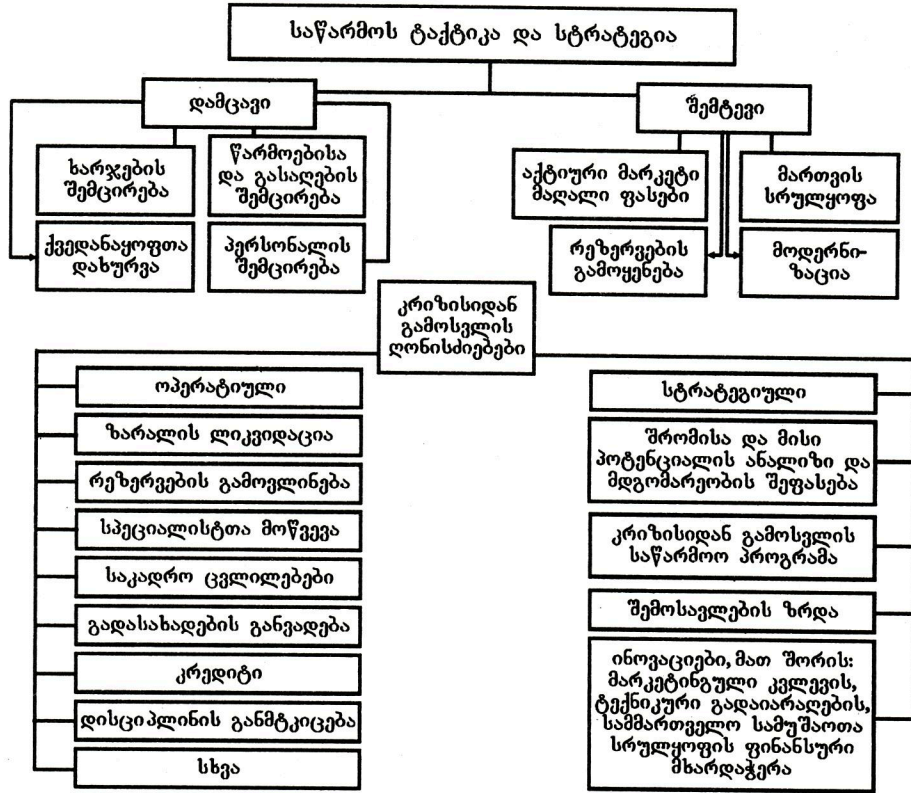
საწარმოს ტაქტიკა და სტრატეგია

დამცავი

ხარჯების შემცირება

წარმოებისა და გასაღების შემცირება

ქვედანაყოფთა დახურვა

პერსონალის შემცირება

შემტევი

აქტიური მარკეტი მაღალი ფასები

მართვის სრულყოფა

რეზერვების გამოყენება

მოდერნიზაცია

კრიზისიდან გამოსვლის ღონისძიებები

ოპერატიული

ზარალის ლიკვიდაცია

რეზერვების გამოვლინება

სპეციალისტთა მოწვევა

საკადრო ცვლილებები

გადასახადების განვადება

კრედიტი

დისციპლინის განმტკიცება

სხვა

სტრატეგიული

შრომისა და მისი პოტენციალის ანალიზი და მდგომარეობის შეფასება

კრიზისიდან გამოსვლის საწარმოო პროგრამა

შემოსავლების ზრდა

ინოვაციები, მათ შორის: მარკეტინგული კვლევის, ტექნიკური გადაიარაღების, სამმართველო სამუშაოთა სრულყოფის ფინანსური მხარდაჭერა